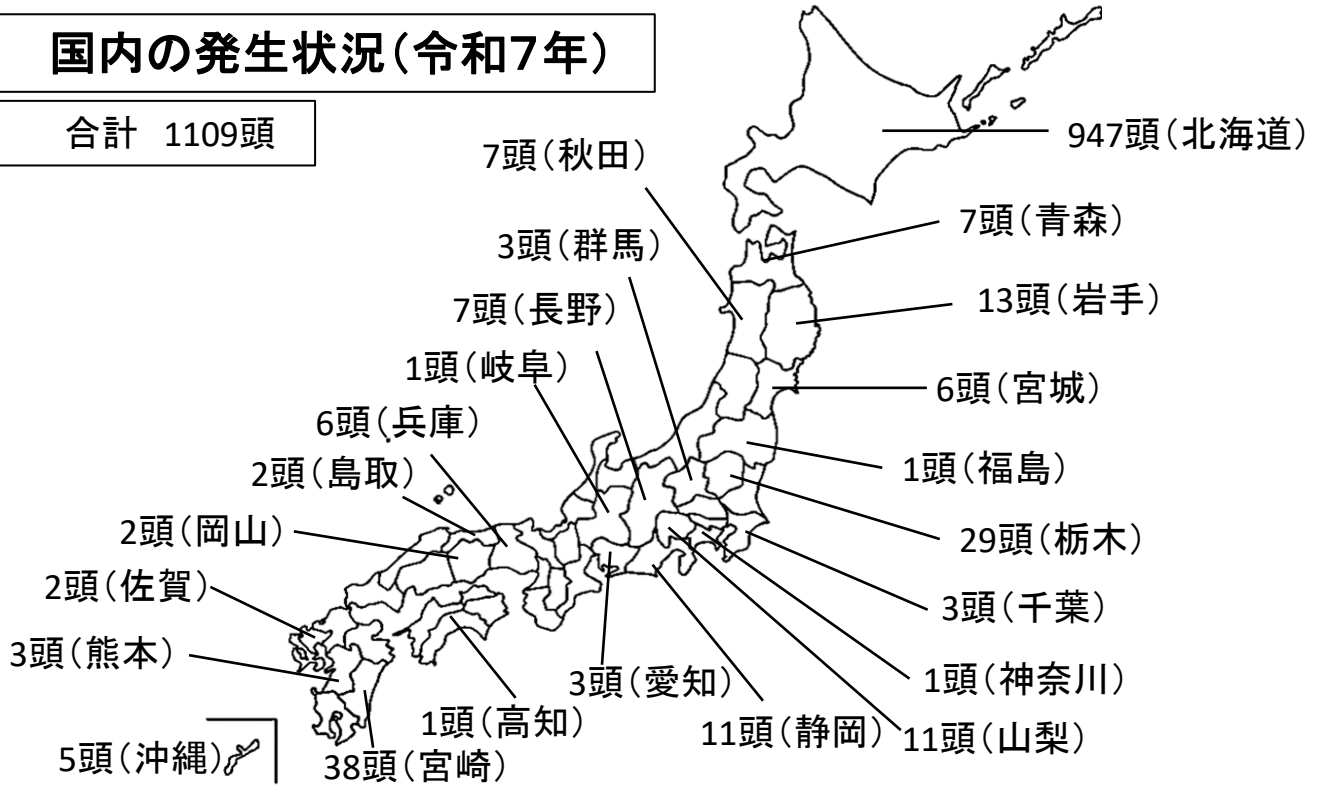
国内の発生状況（令和7年）

合計 1109頭

947頭（北海道）
7頭（秋田）
7頭（青森）
3頭（群馬）
13頭（岩手）
7頭（長野）
1頭（岐阜）
6頭（宮城）
6頭（兵庫）
2頭（島取）
1頭（福島）
2頭（岡山）
29頭（栃木）
2頭（佐賀）
3頭（千葉）
3頭（熊本）
1頭（神奈川）
3頭（愛知）
1頭（高知）
11頭（静岡）
11頭（山梨）
5頭（沖縄）
38頭（宮崎）